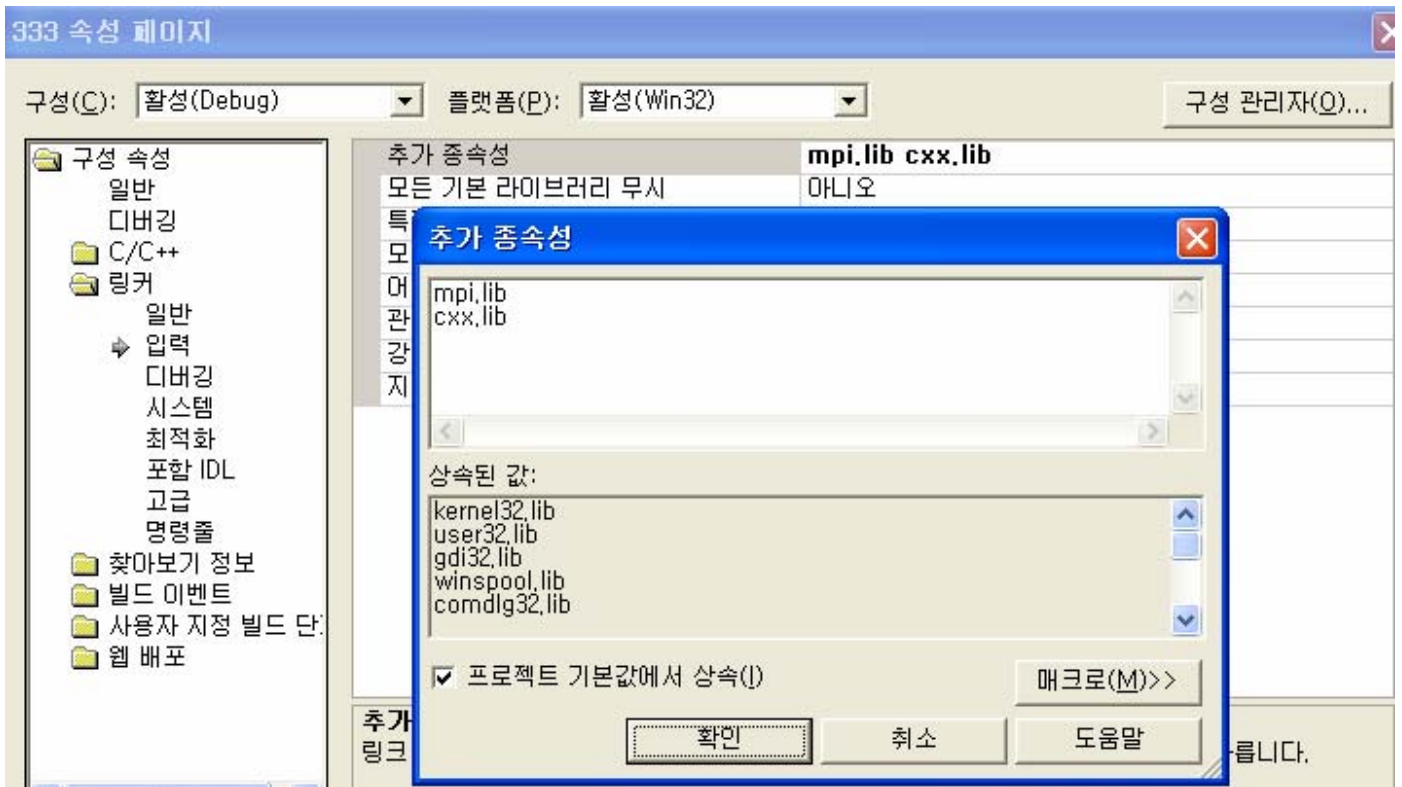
333 속성 페이지

구성(C): 활성(Debug)

플랫폼(P): 활성(Win32)

구성 관리자(O)...

구성 속성
일반
디버깅
C/C++
링커
일반
입력
디버깅
시스템
최적화
포함 IDL
고급
명령줄
찾아보기 정보
빌드 이벤트
사용자 지정 빌드 단
웹 배포

| 추가 종속성 | mpi.lib cxx.lib |
|---|---|
| 모든 기본 라이브러리 무시 | 아니오 |
| 특 | |
| 모 | |
| 어 | |
| 관 | |
| 강 | |
| 지 | |

추가
링크

릅니다.

추가 종속성

mpi.lib
cxx.lib

상속된 값:

kernel32.lib
user32.lib
gdi32.lib
winspool.lib
comdlg32.lib

프로젝트 기본값에서 상속(I)

매크로(M)>>

확인

취소

도움말